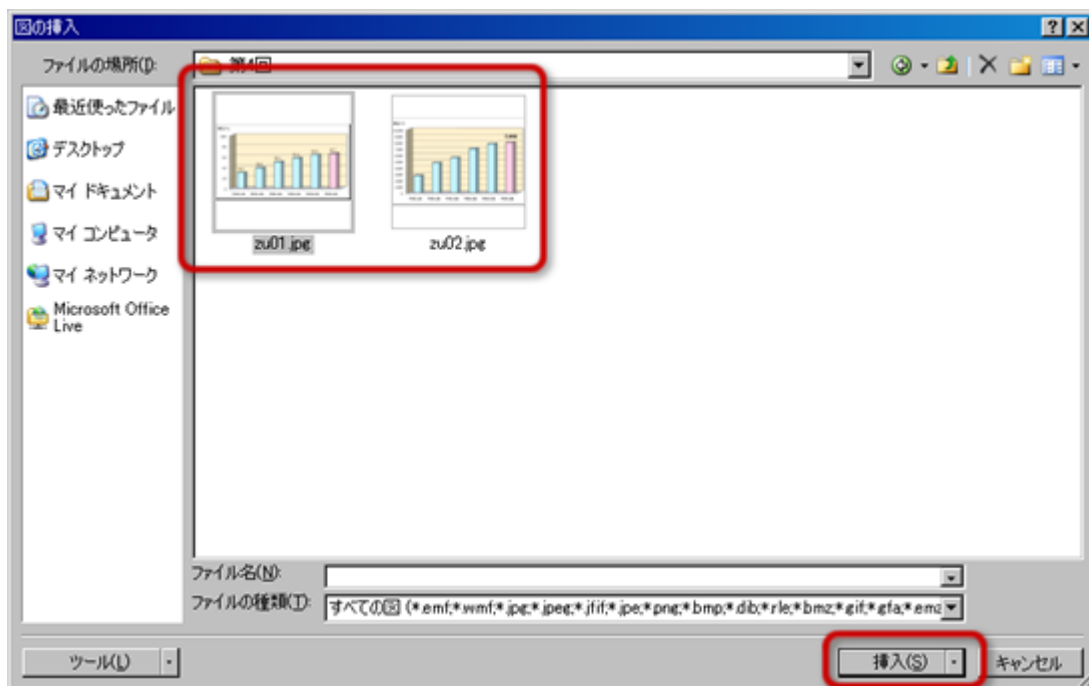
図の挿入

ファイルの場所(I): 第4回

最近使ったファイル

デスクトップ

マイ ドキュメント

マイ コンピュータ

マイ ネットワーク

Microsoft Office Live

zu01.jpg

zu02.jpg

ファイル名(N):

ファイルの種類(T): すべての図 (*.emf;*.wmf;*.jpg;*.jpeg;*.jfif;*.jpe;*.png;*.bmp;*.dib;*.rle;*.bmz;*.gif;*.gfa;*.emz

ツール(L)

挿入(S)

キャンセル